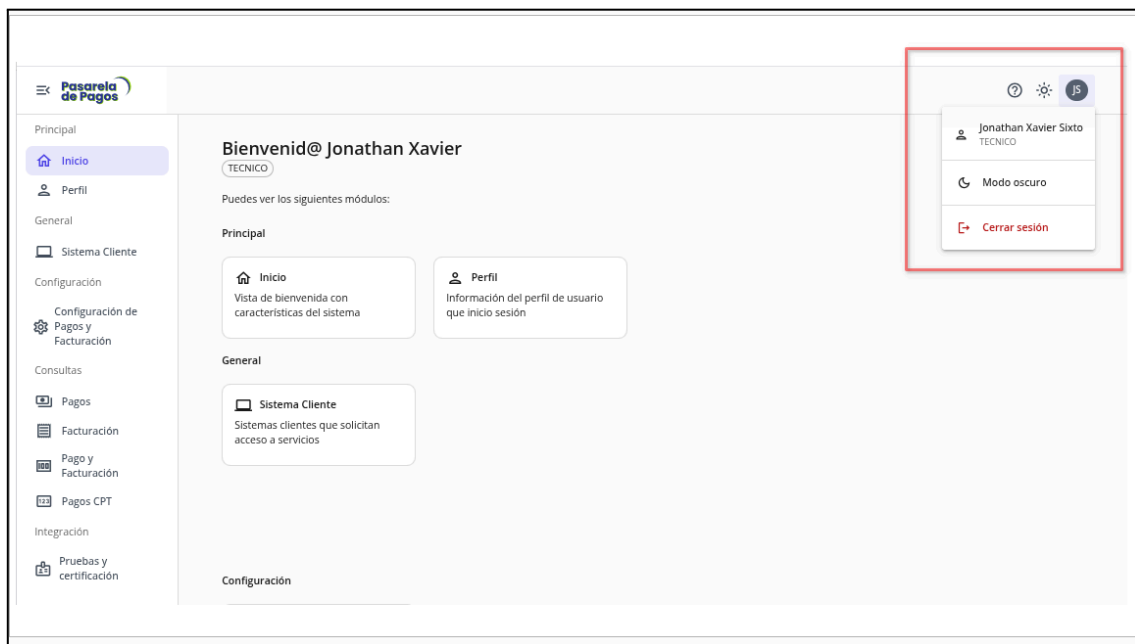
Pasarela de Pagos

Principal
Inicio
Perfil
General
Sistema Cliente
Configuración
Configuración de Pagos y Facturación
Consultas
Pagos
Facturación
Pago y Facturación
Pagos CPT
Integración
Pruebas y certificación

Bienvenid@ Jonathan Xavier
TECNICO

Puedes ver los siguientes módulos:

Principal

Inicio
Vista de bienvenida con características del sistema

Perfil
Información del perfil de usuario que inicio sesión

General

Sistema Cliente
Sistemas clientes que solicitan acceso a servicios

Configuración

JS
Jonathan Xavier Sixto
TECNICO
Modo oscuro
Cerrar sesión